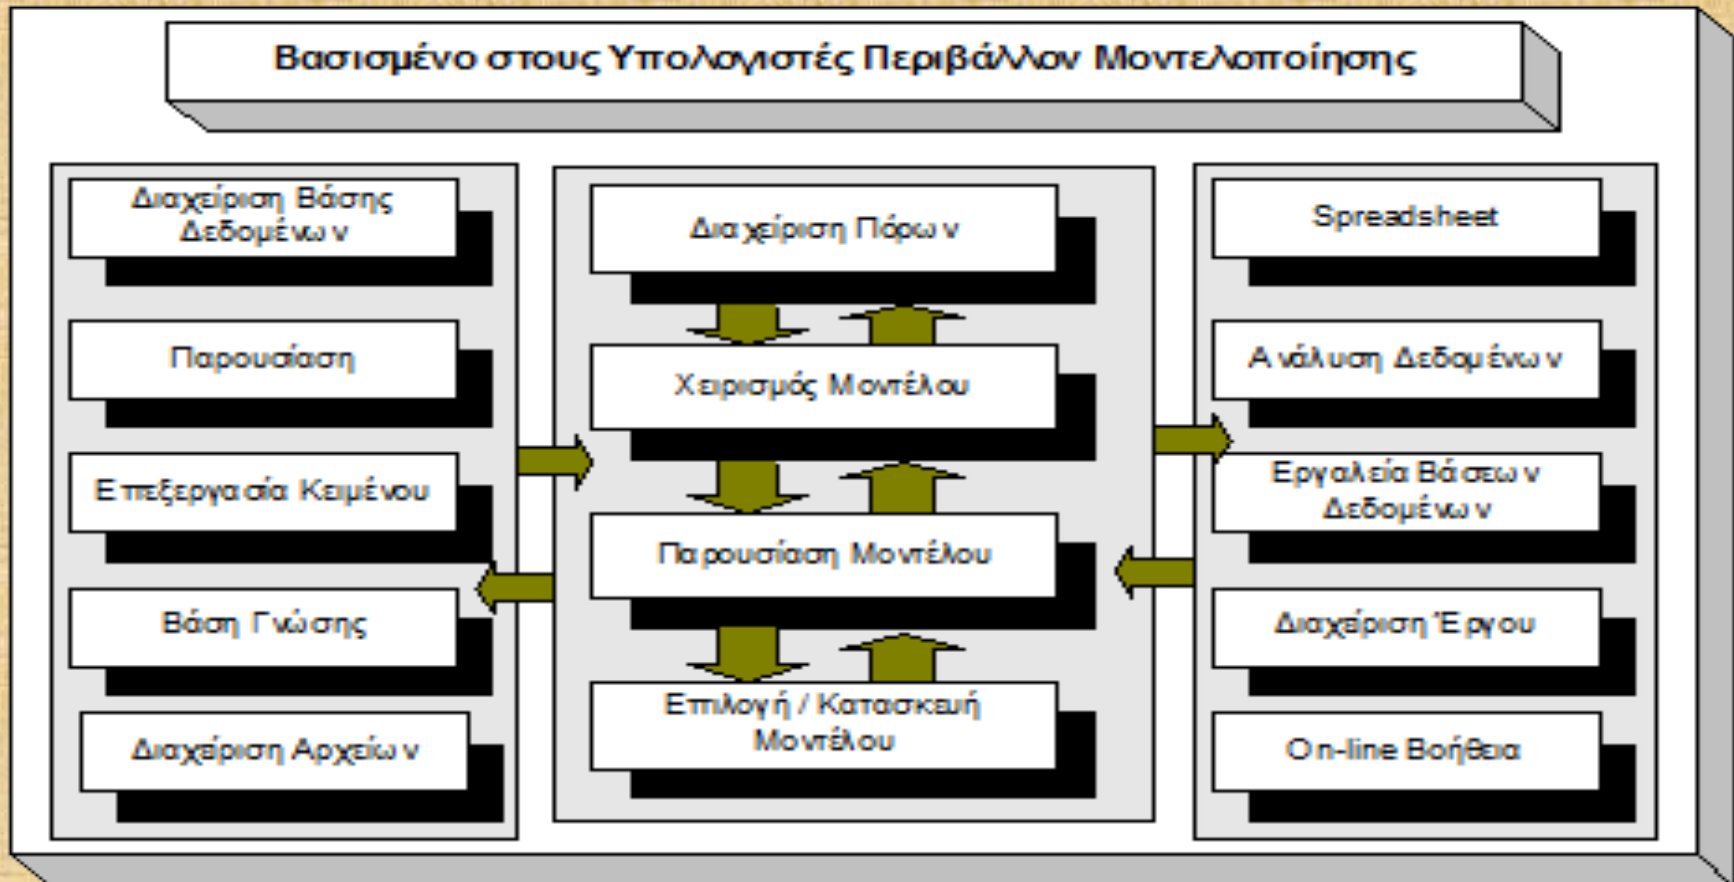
Βασισμένο στους Υπολογιστές Περιβάλλον Μοντελοποίησης

Διαχείριση Βάσης Δεδομένων

Παρουσίαση

Επεξεργασία Κειμένου

Βάση Γνώσης

Διαχείριση Αρχείων

Διαχείριση Πόρων

Χειρισμός Μοντέλου

Παρουσίαση Μοντέλου

Επιλογή / Κατασκευή Μοντέλου

Spreadsheet

Ανάλυση Δεδομένων

Εργαλεία Βάσεων Δεδομένων

Διαχείριση Έργου

On-line Βοήθεια